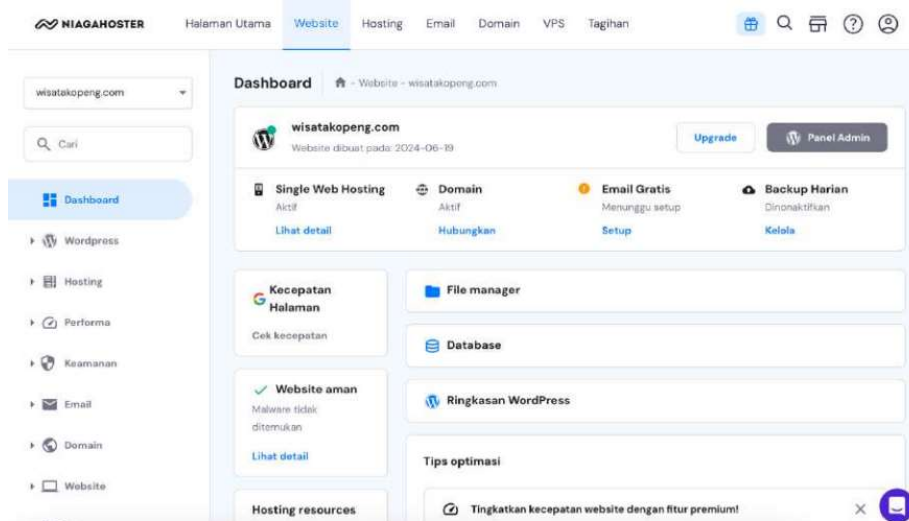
NIAGAHOSTER Halaman Utama Website Hosting Email Domain VPS Tagihan

wisatakopeng.com

Q Cari

Dashboard

Wordpress

Hosting

Performa

Keamanan

Email

Domain

Website

Dashboard - Website - wisatakopeng.com

wisatakopeng.com
Website dibuat pada: 2024-06-19

Upgrade

Panel Admin

Single Web Hosting
Aktif
Lihat detail

Domain
Aktif
Hubungkan

Email Gratis
Menunggu setup
Setup

Backup Harian
Dinonaktifkan
Kelola

Kecepatan Halaman
Cek kecepatan

Website aman
Malware tidak ditemukan
Lihat detail

Hosting resources

File manager

Database

Ringkasan WordPress

Tips optimasi

Tingkatkan kecepatan website dengan fitur premium!